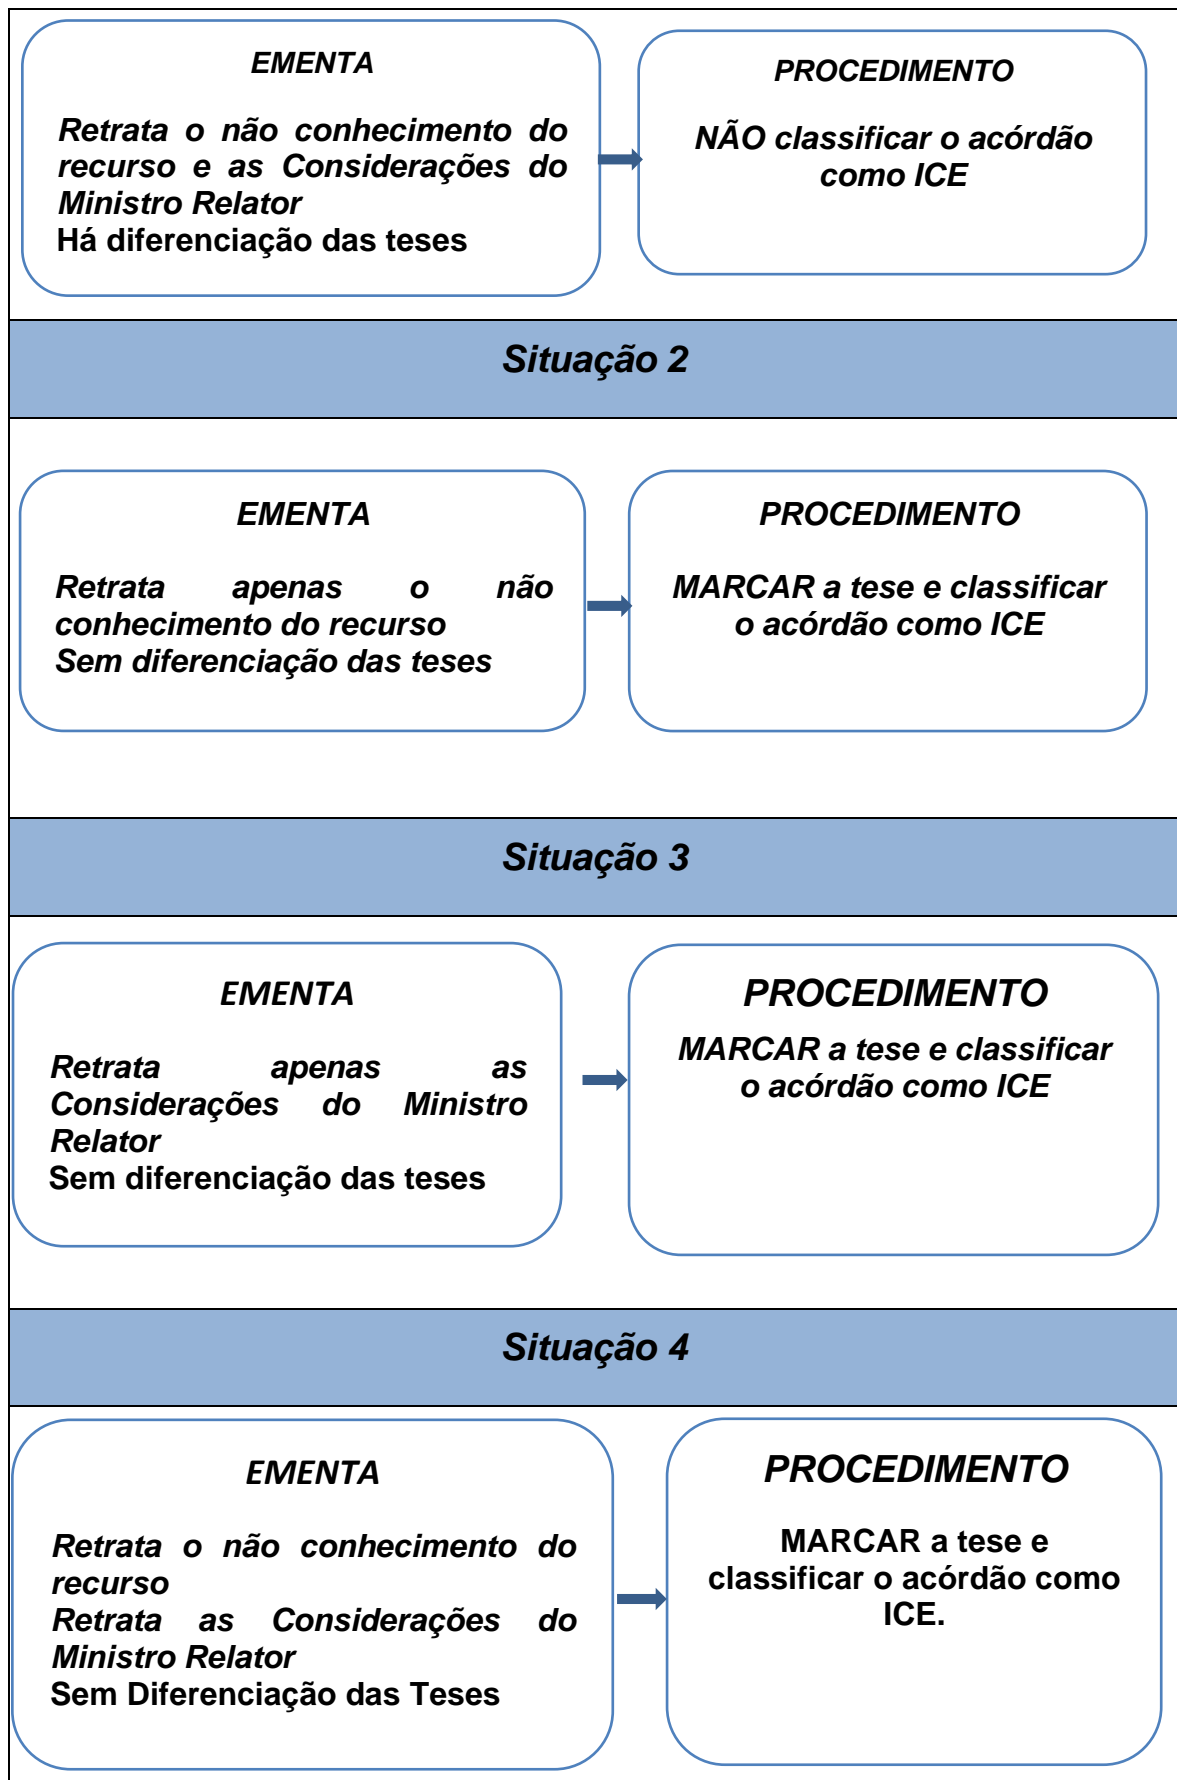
EMENTA

Retrata o não conhecimento do recurso e as Considerações do Ministro Relator
Há diferenciação das teses

PROCEDIMENTO

NÃO classificar o acórdão como ICE

Situação 2

EMENTA

Retrata apenas o não conhecimento do recurso
Sem diferenciação das teses

PROCEDIMENTO

MARCAR a tese e classificar o acórdão como ICE

Situação 3

EMENTA

Retrata apenas as Considerações do Ministro Relator
Sem diferenciação das teses

PROCEDIMENTO

MARCAR a tese e classificar o acórdão como ICE

Situação 4

EMENTA

Retrata o não conhecimento do recurso
Retrata as Considerações do Ministro Relator
Sem Diferenciação das Teses

PROCEDIMENTO

MARCAR a tese e classificar o acórdão como ICE.